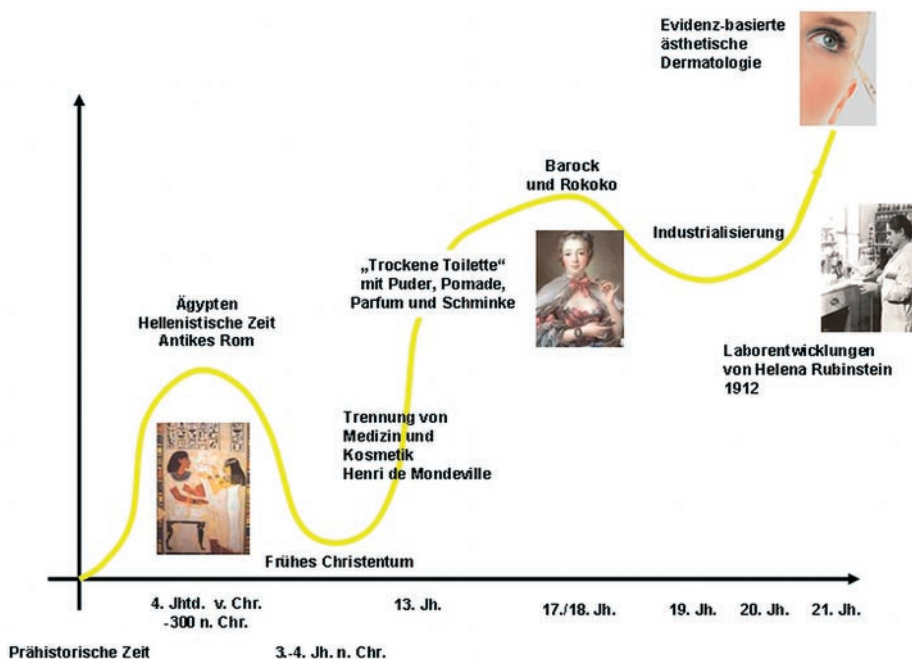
Evidenz-basierte ästhetische Dermatologie

Barock und Rokoko

Industrialisierung

„Trockene Toilette“ mit Puder, Pomade, Parfum und Schminke

Ägypten
Hellenistische Zeit
Antikes Rom

Laborentwicklungen von Helena Rubinstein 1912

Trennung von Medizin und Kosmetik
Henri de Mondeville

Frühes Christentum

4. Jhtd. v. Chr. -300 n. Chr.

13. Jh.

17./18. Jh.

19. Jh.

20. Jh.

21. Jh.

Prähistorische Zeit

3.-4. Jh. n. Chr.